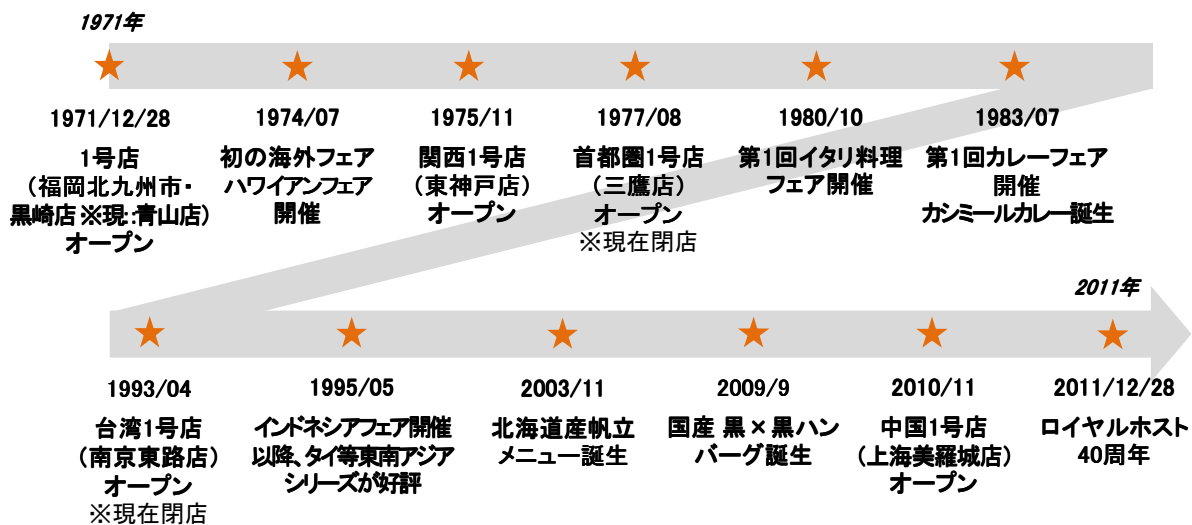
1971年

1971/12/28
1号店
（福岡北九州市・黒崎店 ※現:青山店）
オープン

1974/07
初の海外フェア
ハワイアンフェア
開催

1975/11
関西1号店
（東神戸店）
オープン

1977/08
首都圏1号店
（三鷹店）
オープン
※現在閉店

1980/10
第1回イタリ料理
フェア開催

1983/07
第1回カレーフェア
開催
カシミールカレー誕生

2011年

1993/04
台湾1号店
（南京東路店）
オープン
※現在閉店

1995/05
インドネシアフェア開催
以降、タイ等東南アジア
シリーズが好評

2003/11
北海道産帆立
メニュー誕生

2009/9
国産 黒×黒ハン
バーグ誕生

2010/11
中国1号店
（上海美羅城店）
オープン

2011/12/28
ロイヤルホスト
40周年